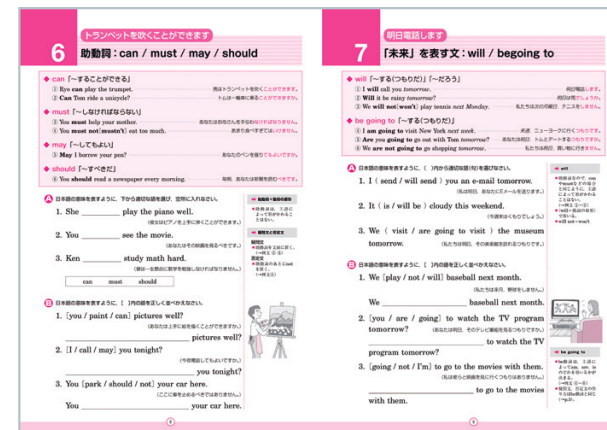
トランペットを吹くことができます

6 助動詞：can / must / may / should

◆ can「～することができる」
① Ryo can play the trumpet. 亮はトランペットを吹くことができます。
② Can Tom ride a unicycle? トムは一輪車に乗ることができますか。

◆ must「～しなければならない」
① You must help your mother. あなたはお母さんを手伝わなければなりません。
② You must not[mustn't] eat too much. あまり食べすぎてはいけません。

◆ may「～してもよい」
① May I borrow your pen? あなたのペンを借りてもよいですか。

◆ should「～すべきだ」
① You should read a newspaper every morning. 毎朝、あなたは新聞を読むべきです。

A 日本語の意味を表すように、下から適切な語を選び、空所に入れなさい。

1. She ________ play the piano well. (彼女はピアノを上手に弾くことができます。)

2. You ________ see the movie. (あなたはその映画を見るべきです。)

3. Ken ________ study math hard. (健は一生懸命に数学を勉強しなければなりません。)

can must should

B 日本語の意味を表すように、[ ]内の語を正しく並べかえなさい。

1. [you / paint / can] pictures well? (あなたは上手に絵を描くことができますか。)
________ pictures well?

2. [I / call / may] you tonight? (今夜電話してもよいですか。)
________ you tonight?

3. You [park / should / not] your car here. (ここに車を止めるべきではありません。)
You ________ your car here.

明日電話します

7 「未来」を表す文：will / begoing to

◆ will「～するつもりだ」「～だろう」
① I will call you tomorrow. 明日電話します。
② Will it be rainy tomorrow? 明日は雨でしょうか。
③ We will not[won't] play tennis next Monday. 私たちは次の月曜日、テニスをしません。

◆ be going to「～するつもりだ」
① I am going to visit New York next week. 来週、ニューヨークに行くつもりです。
② Are you going to go out with Tom tomorrow? あなたは明日、トムとデートするつもりですか。
③ We are not going to go shopping tomorrow. 私たちは明日、買い物に行くつもりはありません。

A 日本語の意味を表すように、( )内から適切な語(句)を選び答えなさい。

1. I ( send / will send ) you an e-mail tomorrow. (私は明日、あなたにEメールを送ります。)

2. It ( is / will be ) cloudy this weekend. (今週末はくもりでしょう。)

3. We ( visit / are going to visit ) the museum tomorrow. (私たちは明日、その美術館を訪れるつもりです。)

B 日本語の意味を表すように、[ ]内の語を正しく並べかえなさい。

1. We [play / not / will] baseball next month. (私たちは来月、野球をしません。)
We ________ baseball next month.

2. [you / are / going] to watch the TV program tomorrow? (あなたは明日、そのテレビ番組を見るつもりですか。)
________ to watch the TV program tomorrow?

3. [going / not / I'm] to go to the movies with them. (私は彼らと映画を見に行くつもりはありません。)
________ to go to the movies with them.

will

be going to